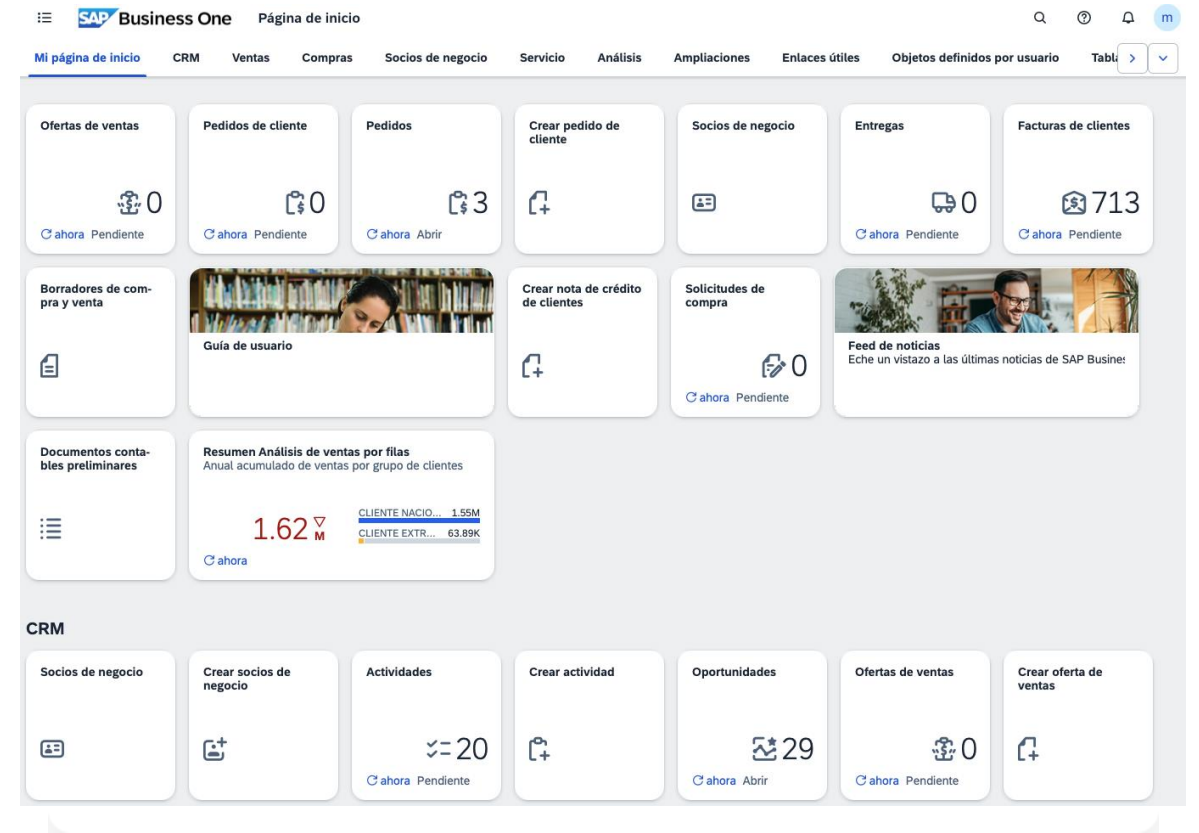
SAP Business One Página de inicio

m

Mi página de inicio CRM Ventas Compras Socios de negocio Servicio Análisis Ampliaciones Enlaces útiles Objetos definidos por usuario Tabl

Ofertas de ventas
0
ahora Pendiente

Pedidos de cliente
0
ahora Pendiente

Pedidos
3
ahora Abrir

Crear pedido de cliente

Socios de negocio

Entregas
0
ahora Pendiente

Facturas de clientes
713
ahora Pendiente

Borradores de compra y venta

Guía de usuario

Crear nota de crédito de clientes

Solicitudes de compra
0
ahora Pendiente

Feed de noticias
Eche un vistazo a las últimas noticias de SAP Busines

Documentos contables preliminares

Resumen Análisis de ventas por filas
Anual acumulado de ventas por grupo de clientes
1.62 M
CLIENTE NACIO... 1.55M
CLIENTE EXTR... 63.89K
ahora

CRM

Socios de negocio

Crear socios de negocio

Actividades
20
ahora Pendiente

Crear actividad

Oportunidades
29
ahora Abrir

Ofertas de ventas
0
ahora Pendiente

Crear oferta de ventas